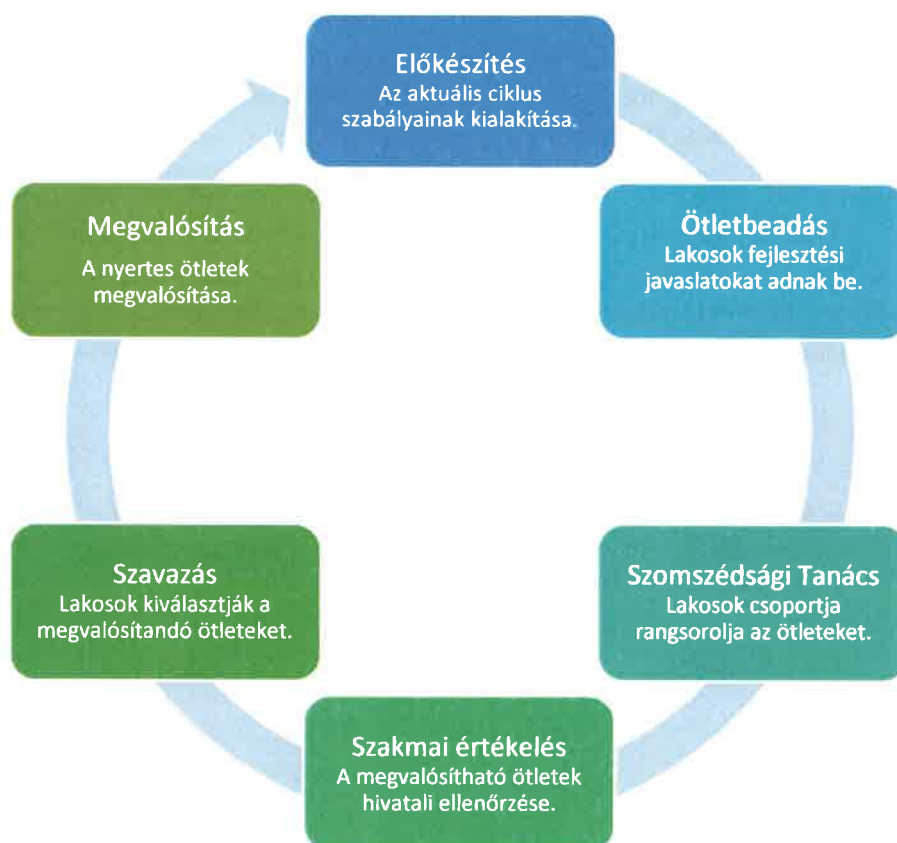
Előkészítés
Az aktuális ciklus szabályainak kialakítása.

Ötletbeadás
Lakosok fejlesztési javaslatokat adnak be.

Szomszédsági Tanács
Lakosok csoportja rangsorolja az ötleteket.

Szakmai értékelés
A megvalósítható ötletek hivatali ellenőrzése.

Szavazás
Lakosok kiválasztják a megvalósítandó ötleteket.

Megvalósítás
A nyertes ötletek megvalósítása.